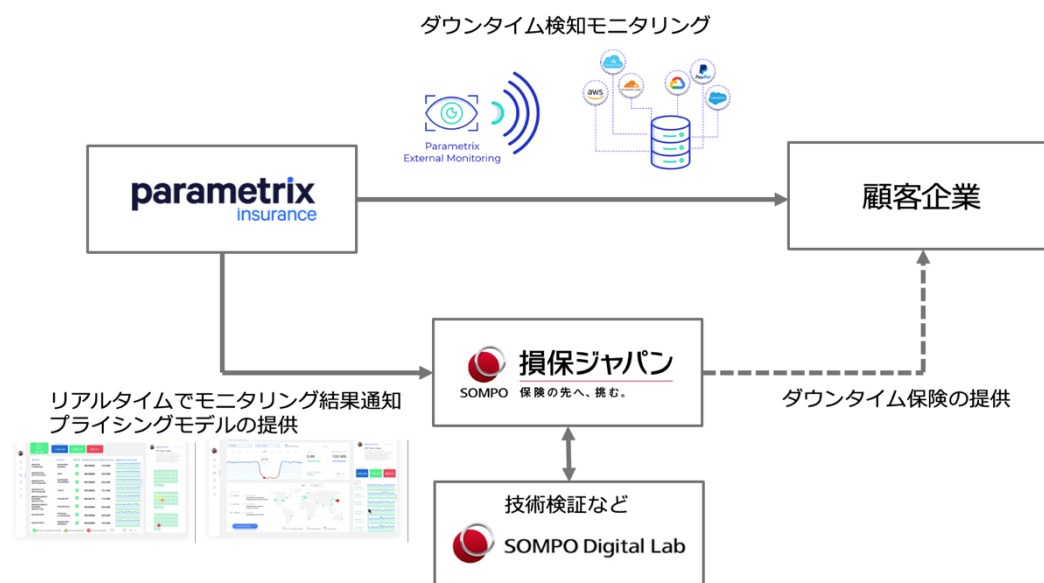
ダウンタイム検知モニタリング

aws

PayPal

Parametrix
External Monitoring

parametrix
insurance

顧客企業

損保ジャパン
SOMPO 保険の先へ、挑む。

リアルタイムでモニタリング結果通知
プライシングモデルの提供

ダウンタイム保険の提供

技術検証など

SOMPO Digital Lab